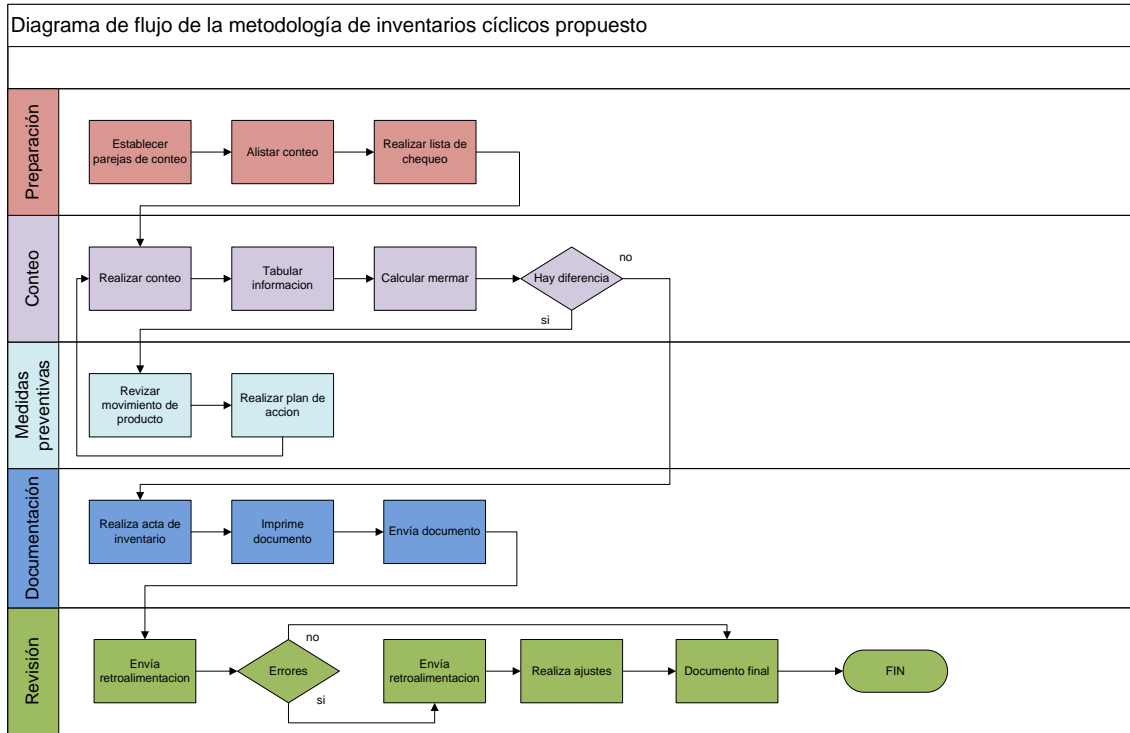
Diagrama de flujo de la metodología de inventarios cíclicos propuesto

Preparación

Establecer parejas de conteo

Alistar conteo

Realizar lista de chequeo

Conteo

Realizar conteo

Tabular informacion

Calcular mermar

Hay diferencia

no

si

Medidas preventivas

Revizar movimiento de producto

Realizar plan de accion

Documentación

Realiza acta de inventario

Imprime documento

Envía documento

Revisión

Envía retroalimentacion

Errores

no

si

Envía retroalimentacion

Realiza ajustes

Documento final

FIN